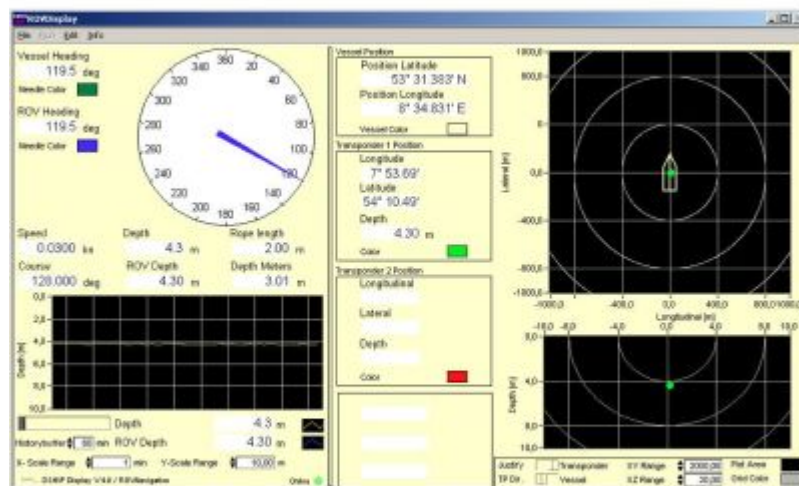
ROVDisplay

File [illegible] Edit Info

Vessel Heading
119.5 deg
Needle Color

ROV Heading
119.5 deg
Needle Color

340 360 20
320 40
300 60
280 80
260 100
240 120
220 140
200 180 160

Speed
0.0300 kn
Course
128.000 deg

Depth
4.3 m
ROV Depth
4.30 m

Rope length
2.00 m
Depth Meters
3.01 m

0,0
2,0
4,0
6,0
8,0
10,0
Depth [m]

Depth 4.3 m
Historybuffer 60 min ROV Depth 4.30 m
X-Scale Range 1 min Y-Scale Range 10,00 m
DGASP Display V4.0 / ROVNavigation Online

Vessel Position
Position Latitude
53° 31.383' N
Position Longitude
8° 34.831' E
Vessel Color

Transponder 1 Position
Longitude
7° 53.69'
Latitude
54° 10.49'
Depth
4.30 m
Color

Transponder 2 Position
Longitudinal
Lateral
Depth
Color

1000,0
800,0
0,0
-400,0
-800,0
-1000,0
Lateral [m]
-1000,0 -400,0 0,0 400,0 800,0 1000,0
Longitudinal [m]

-10,0 -8,0 -4,0 0,0 4,0 8,0 10,0
0,0
4,0
8,0
10,0
Depth [m]

Justify Transponder XY Range 2000,00 Plot Area
TP Dir. Vessel XZ Range 20,00 Grid Color